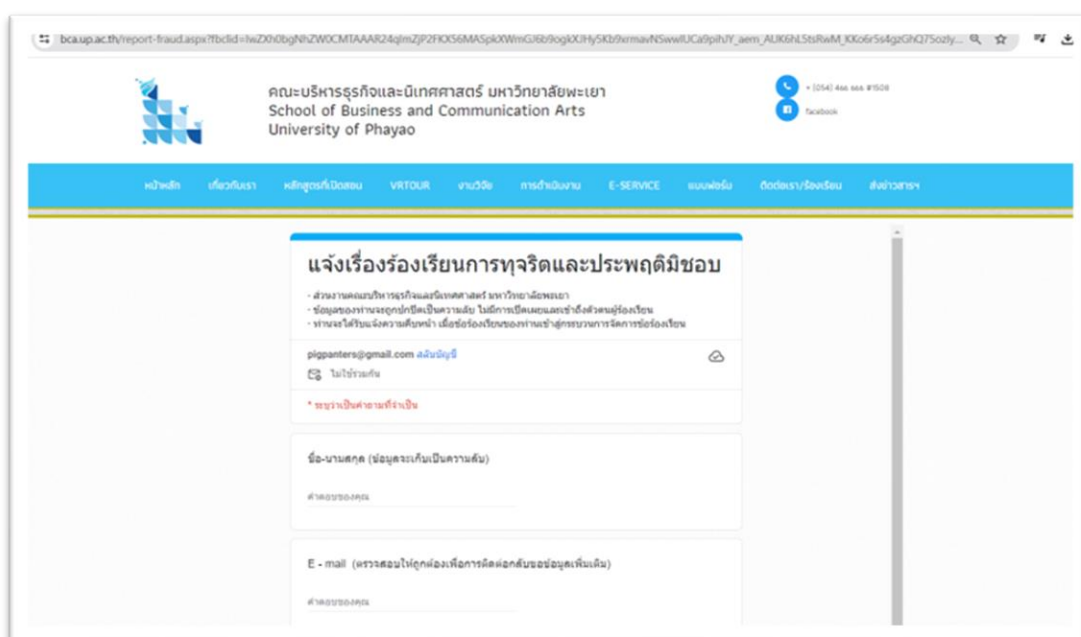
bca.up.ac.th/report-fraud.aspx?fbclid=IwZXh0bgNhZW0CMTAAAR24qlmZjP2FKXS6MASpkXWmGJ6b9ogkXJHy5Kb9xrmavNSwwlUCa9pihJY_aem_AUK6hL5tsRwM_KKo6r5s4gzGhQ7Sozly...

คณะบริหารธุรกิจและนิเทศศาสตร์ มหาวิทยาลัยพะเยา
School of Business and Communication Arts
University of Phayao

+ (054) 466 666 #1508
facebook

หน้าหลัก เกี่ยวกับเรา หลักสูตรที่เปิดสอน VRTOUR งานวิจัย การดำเนินงาน E-SERVICE แบบฟอร์ม ติดต่อเรา/ร้องเรียน ส่งข่าวสาร

แจ้งเรื่องร้องเรียนการทุจริตและประพฤติมิชอบ

• ส่วนงานคณะบริหารธุรกิจและนิเทศศาสตร์ มหาวิทยาลัยพะเยา
• ข้อมูลของท่านจะถูกปกปิดเป็นความลับ ไม่มีการเปิดเผยและเข้าถึงตัวตนผู้ร้องเรียน
• ท่านจะได้รับแจ้งความคืบหน้า เมื่อข้อร้องเรียนของท่านเข้าสู่กระบวนการจัดการข้อร้องเรียน

pigpanters@gmail.com สลับบัญชี
ไม่ใช้ร่วมกัน

* ระบุว่าเป็นคำถามที่จำเป็น

ชื่อ-นามสกุล (ข้อมูลจะเก็บเป็นความลับ)

คำตอบของคุณ

E - mail (ตรวจสอบให้ถูกต้องเพื่อการติดต่อกลับขอข้อมูลเพิ่มเติม)

คำตอบของคุณ